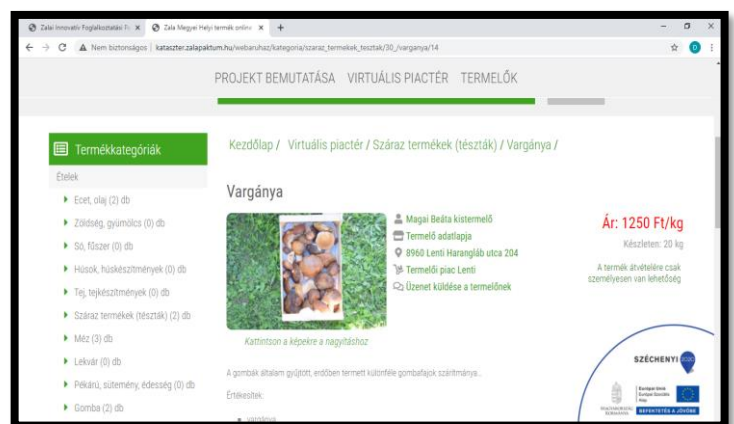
Zalai Innovatív Foglalkoztatási Pa ×
Zala Megyei Helyi termék online ×
+

Nem biztonságos | kataszter.zalapaktum.hu/webaruhaz/kategoria/szaraz_termekek_tesztak/30_/varganya/14

PROJEKT BEMUTATÁSA VIRTUÁLIS PIACTÉR TERMELŐK

Termékkategóriák

Ételek

Ecet, olaj (2) db
Zöldség, gyümölcs (0) db
Só, fűszer (0) db
Húsok, húskészítmények (0) db
Tej, tejkészítmények (0) db
Száraz termékek (tészták) (2) db
Méz (3) db
Lekvár (0) db
Pékárú, sütemény, édesség (0) db
Gomba (2) db

Kezdőlap / Virtuális piactér / Száraz termékek (tészták) / Vargánya /

Vargánya

Magai Beáta kistermelő
Termelő adatlapja
8960 Lenti Harangláb utca 204
Termelői piac Lenti
Üzenet küldése a termelőnek

Ár: 1250 Ft/kg
Készleten: 20 kg
A termék átvételére csak személyesen van lehetőség

Kattintson a képekre a nagyításhoz

A gombák általam gyűjtött, erdőben termett különféle gombafajok szárítmánya...

Értékesítés:

vargánya

SZÉCHENYI 2020

Európai Unió Európai Szociális Alap
MAGYARORSZÁG KORMÁNYA
BEFEKTETÉS A JÖVŐBE